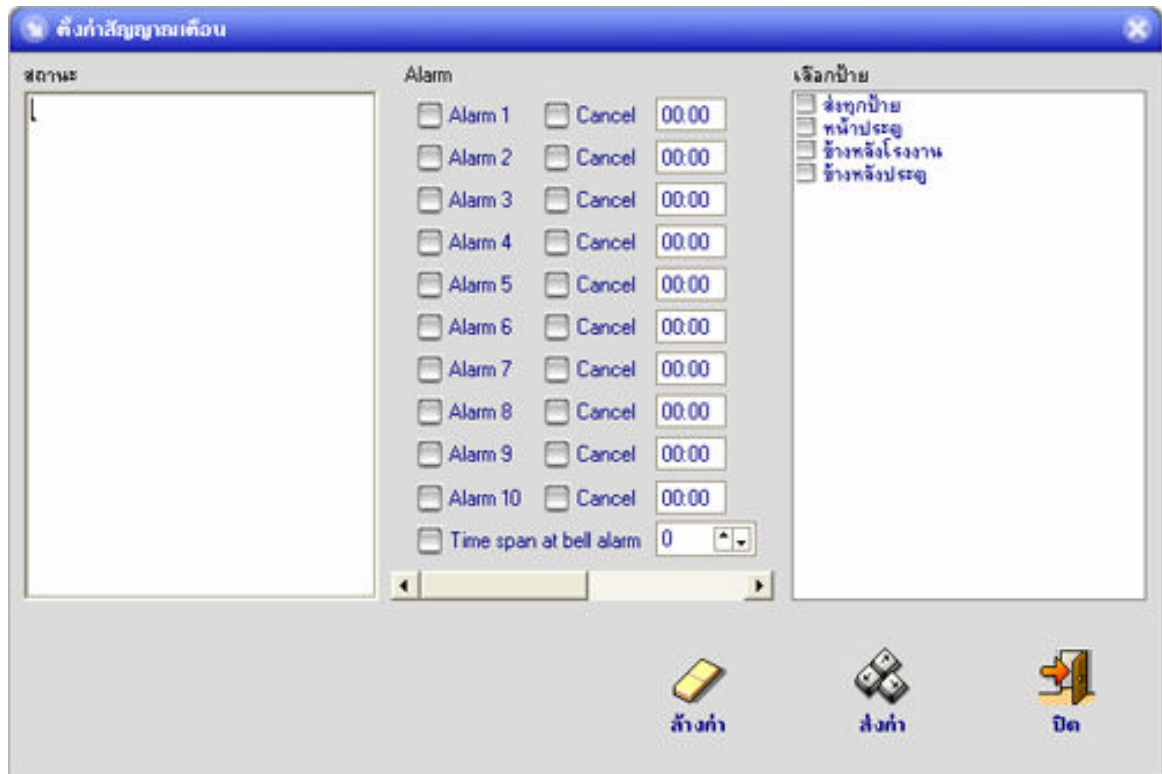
ตั้งค่าสัญญาณเตือน

สถานะ

Alarm

Alarm 1 Cancel 00:00

Alarm 2 Cancel 00:00

Alarm 3 Cancel 00:00

Alarm 4 Cancel 00:00

Alarm 5 Cancel 00:00

Alarm 6 Cancel 00:00

Alarm 7 Cancel 00:00

Alarm 8 Cancel 00:00

Alarm 9 Cancel 00:00

Alarm 10 Cancel 00:00

Time span at bell alarm 0

เลือกป้าย

ส่งทุกป้าย
หน้าประตู
ข้างหลังโรงงาน
ข้างหลังประตู

ล้างค่า

ส่งค่า

ปิด